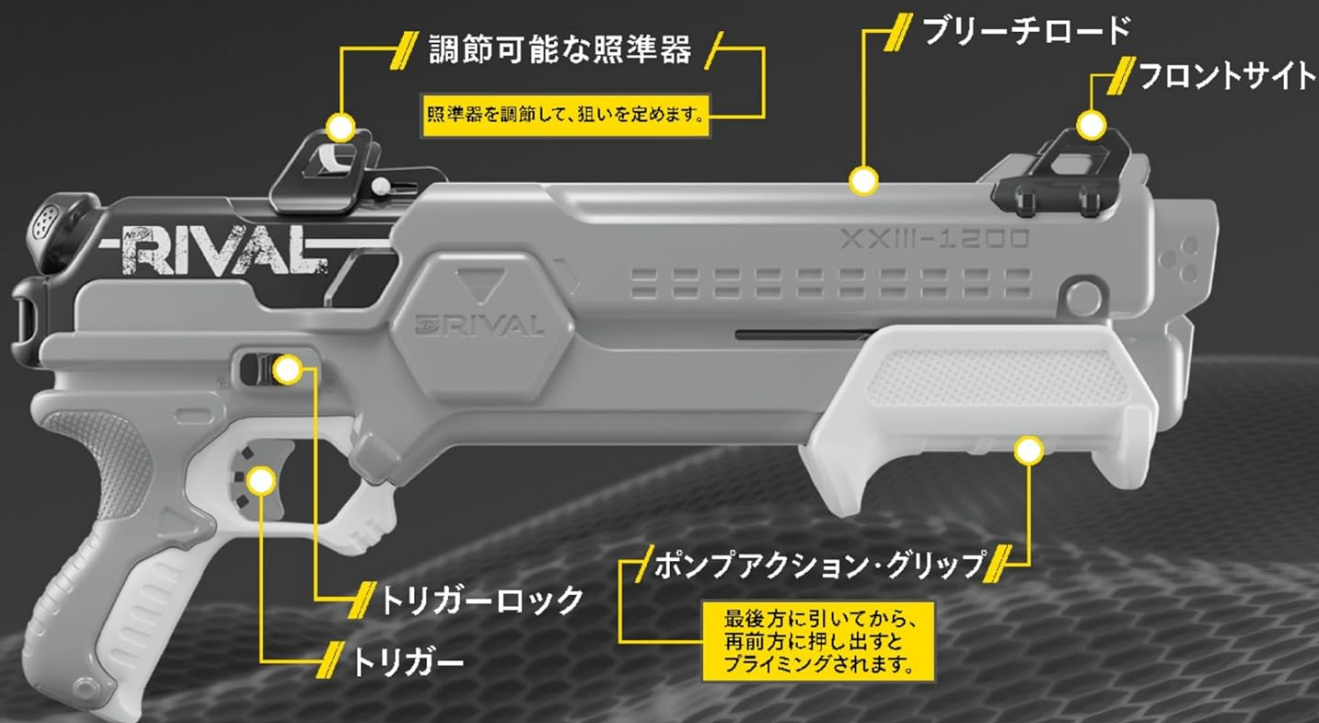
調節可能な照準器

照準器を調節して、狙いを定めます。

ブリーチロード

フロントサイト

NERF RIVAL

XXIII-1200

NERF RIVAL

トリガーロック

トリガー

ポンプアクション・グリップ

最後方に引いてから、再前方に押し出すとプライミングされます。